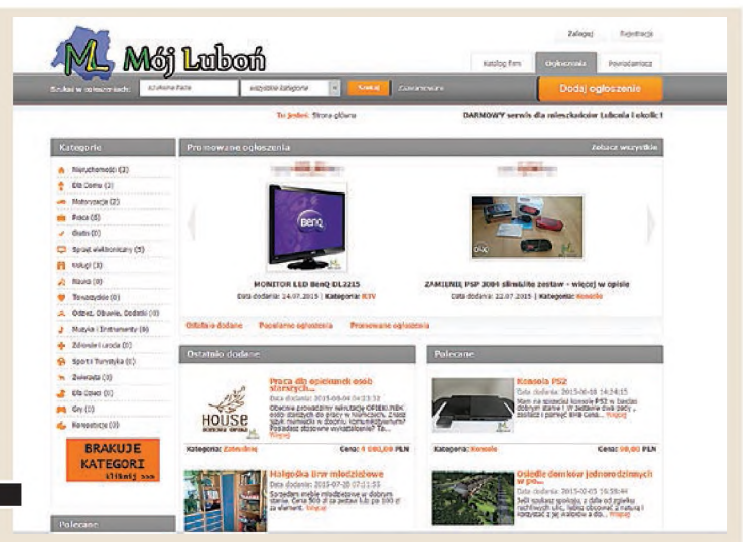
ML Mój Luboń

Zaloguj Rejestracja

Katalog firm Ogłoszenia Powiadamiacz

Szukaj w ogłoszeniach: szukana fraza wszystkie kategorie Szukaj Zaawansowane

Dodaj ogłoszenie

Tu jesteś: Strona główna

DARMOWY serwis dla mieszkańców Lubonia i okolic!

Kategorie

Nieruchomości (2)
Dla Domu (3)
Motoryzacja (2)
Praca (8)
Ślub (0)
Sprzęt elektroniczny (5)
Usługi (3)
Nauka (0)
Towarzyskie (0)
Odzież, Obuwie, Dodatki (0)
Muzyka i Instrumenty (0)
Zdrowie i uroda (0)
Sport i Turystyka (0)
Zwierzęta (0)
Dla Dzieci (0)
Gry (0)
Komputery (0)

BRAKUJE KATEGORI kliknij >>>

Polecane

Promowane ogłoszenia

Zobacz wszystkie

BenQ

MONITOR LED BenQ GL2215
Data dodania: 24.07.2015 | Kategoria: RTV

ZAMIENIĘ PSP 3004 slimlite zestaw - więcej w opisie
Data dodania: 22.07.2015 | Kategoria: Konsole

Ostatnio dodane Popularne ogłoszenia Promowane ogłoszenia

Ostatnio dodane

HOUSE

Praca dla opiekunek osób starszych...
Data dodania: 2015-08-04 04:33:32
Obecnie prowadzimy rekrutacje OPIEKUNEK osób starszych do pracy w Niemczech. Znasz język niemiecki w stopniu komunikatywnym? Posiadasz stosowne wykształcenie? Ta... Więcej

Kategoria: Zatrudnię Cena: 4 000,00 PLN

Małgośka Brw młodzieżowe
Data dodania: 2015-07-20 07:11:55
Sprzedam meble młodzieżowe w dobrym stanie. Cena 500 zł za zestaw lub po 100 zł za element. Więcej

Polecane

Konsola PS2
Data dodania: 2015-06-08 14:34:15
Mam na sprzedaż konsole PS2 w bardzo dobrym stanie ! W zestawie dwa pady , zasilacz i pamięć 8MB Cena... Więcej

Kategoria: Konsole Cena: 00,00 PLN

Osiedle domków jednorodzinnych w go...
Data dodania: 2015-06-05 16:58:44
Jeśli szukasz spokoju, z dala od zgiełku ruchliwych ulic, lubisz obcować z naturą i korzystać z jej walorów a do... Więcej